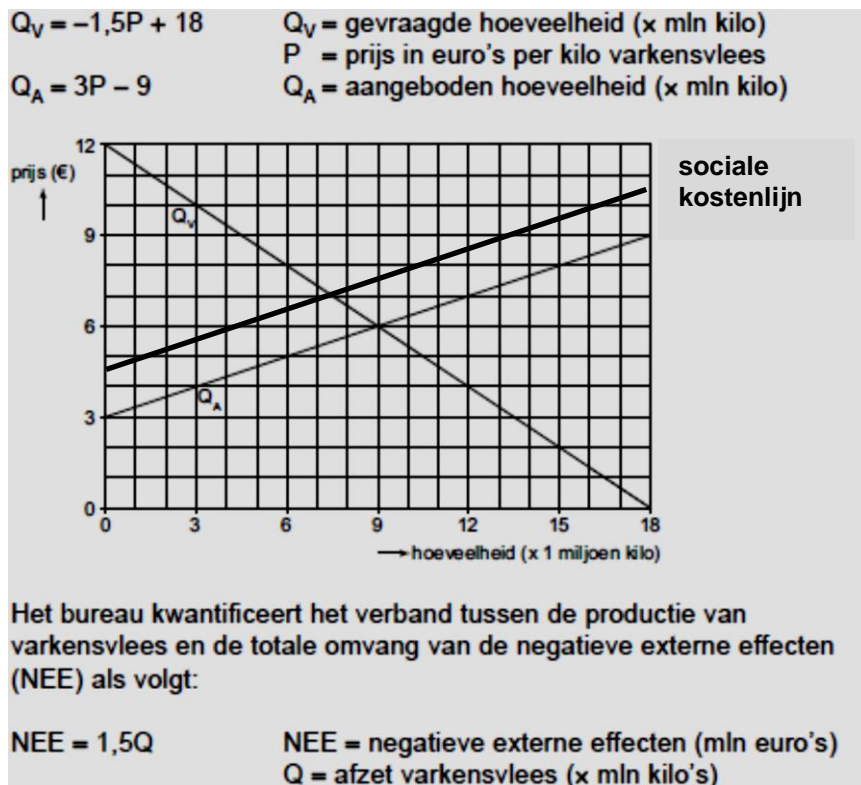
$Q_V = -1{,}5P + 18$   $Q_V$ = gevraagde hoeveelheid (x mln kilo)
P = prijs in euro's per kilo varkensvlees
$Q_A = 3P - 9$   $Q_A$ = aangeboden hoeveelheid (x mln kilo)

prijs (€)
12
9
6
3
0
0 3 6 9 12 15 18
→ hoeveelheid (x 1 miljoen kilo)
$Q_V$
$Q_A$
sociale kostenlijn

Het bureau kwantificeert het verband tussen de productie van varkensvlees en de totale omvang van de negatieve externe effecten (NEE) als volgt:

NEE = 1,5Q   NEE = negatieve externe effecten (mln euro's)
Q = afzet varkensvlees (x mln kilo's)